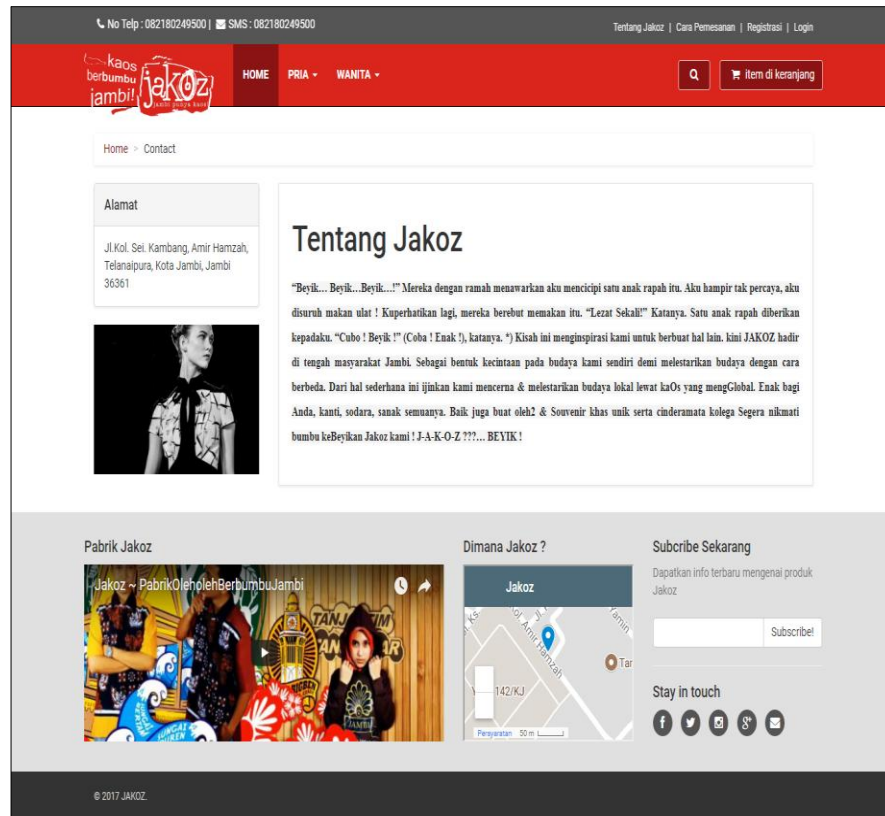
No Telp : 082180249500 | SMS : 082180249500

Tentang Jakoz | Cara Pemesanan | Registrasi | Login

kaos berbumbu jambi! JAKOZ jambi punya kaos

HOME PRIA ▾ WANITA ▾

item di keranjang

Home > Contact

Alamat

Jl.Kol. Sei. Kambang, Amir Hamzah, Telanaipura, Kota Jambi, Jambi 36361

Tentang Jakoz

"Beyik... Beyik...Beyik...!" Mereka dengan ramah menawarkan aku mencicipi satu anak rapah itu. Aku hampir tak percaya, aku disuruh makan ulat ! Kuperhatikan lagi, mereka berebut memakan itu. "Lezat Sekali!" Katanya. Satu anak rapah diberikan kepadaku. "Cubo ! Beyik !" (Coba ! Enak !), katanya. *) Kisah ini menginspirasi kami untuk berbuat hal lain. kini JAKOZ hadir di tengah masyarakat Jambi. Sebagai bentuk kecintaan pada budaya kami sendiri demi melestarikan budaya dengan cara berbeda. Dari hal sederhana ini ijinkan kami mencerna & melestarikan budaya lokal lewat kaOs yang mengGlobal. Enak bagi Anda, kanti, sodara, sanak semuanya. Baik juga buat oleh2 & Souvenir khas unik serta cinderamata kolega Segera nikmati bumbu keBeyikan Jakoz kami ! J-A-K-O-Z ???... BEYIK !

Pabrik Jakoz

Jakoz ~ PabrikOleholehBerbumbuJambi

Dimana Jakoz ?

Jakoz

Kol. Amir Hamzah

142/KJ

Persyaratan 50 m

Subcribe Sekarang

Dapatkan info terbaru mengenai produk Jakoz

Subscribe!

Stay in touch

© 2017 JAKOZ.